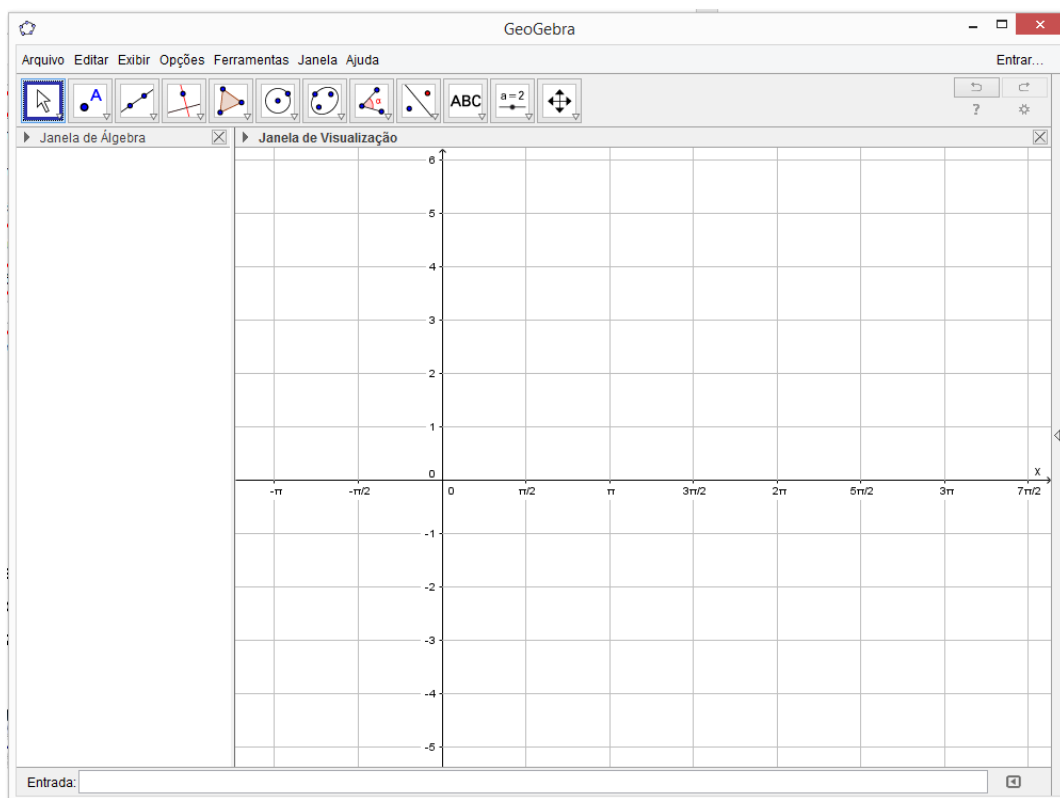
GeoGebra

Arquivo Editar Exibir Opções Ferramentas Janela Ajuda

Entrar...

ABC

$a=2$

?

Janela de Álgebra

Janela de Visualização

6

5

4

3

2

1

0

x

$-\pi$ $-\pi/2$ 0 $\pi/2$ $\pi$ $3\pi/2$ $2\pi$ $5\pi/2$ $3\pi$ $7\pi/2$

-1

-2

-3

-4

-5

Entrada: